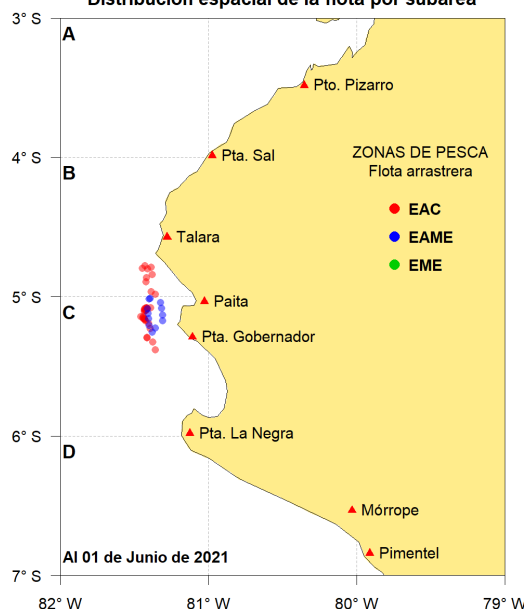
Distribución espacial de la flota por subárea

3° S
4° S
5° S
6° S
7° S

A
B
C
D

Pto. Pizarro
Pta. Sal
Talara
Paita
Pta. Gobernador
Pta. La Negra
Mórrope
Pimentel

ZONAS DE PESCA
Flota arrastrera
EAC
EAME
EME

Al 01 de Junio de 2021

82° W
81° W
80° W
79° W